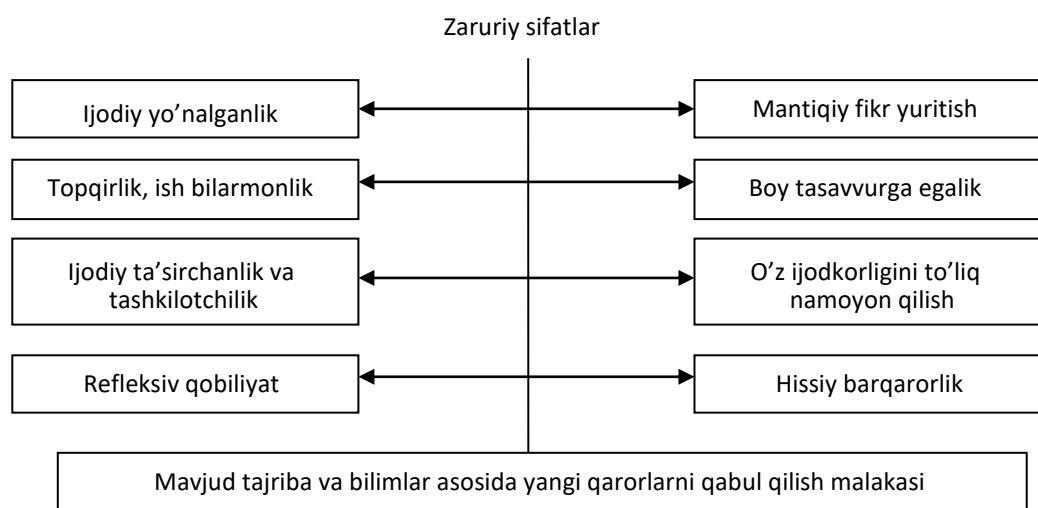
Zaruriy sifatlar

Ijodiy yo’nalganlik

Mantiqiy fikr yuritish

Topqirlik, ish bilarmonlik

Boy tasavvurga egalik

Ijodiy ta’sirchanlik va tashkilotchilik

O’z ijodkorligini to’liq namoyon qilish

Refleksiv qobiliyat

Hissiy barqarorlik

Mavjud tajriba va bilimlar asosida yangi qarorlarni qabul qilish malakasi